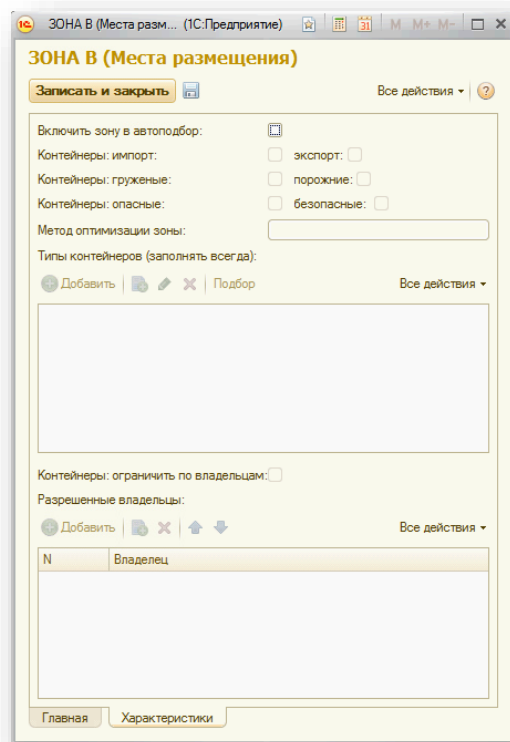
1С ЗОНА В (Места разм... (1С:Предприятие) M M+ M-

ЗОНА В (Места размещения)

Записать и закрыть

Все действия ▾ ?

Включить зону в автоподбор:

Контейнеры: импорт: экспорт:

Контейнеры: груженые: порожние:

Контейнеры: опасные: безопасные:

Метод оптимизации зоны:

Типы контейнеров (заполнять всегда):

Добавить | Подбор

Все действия ▾

Контейнеры: ограничить по владельцам:

Разрешенные владельцы:

Добавить

Все действия ▾

| N | Владелец |
|---|---|

Главная | Характеристики